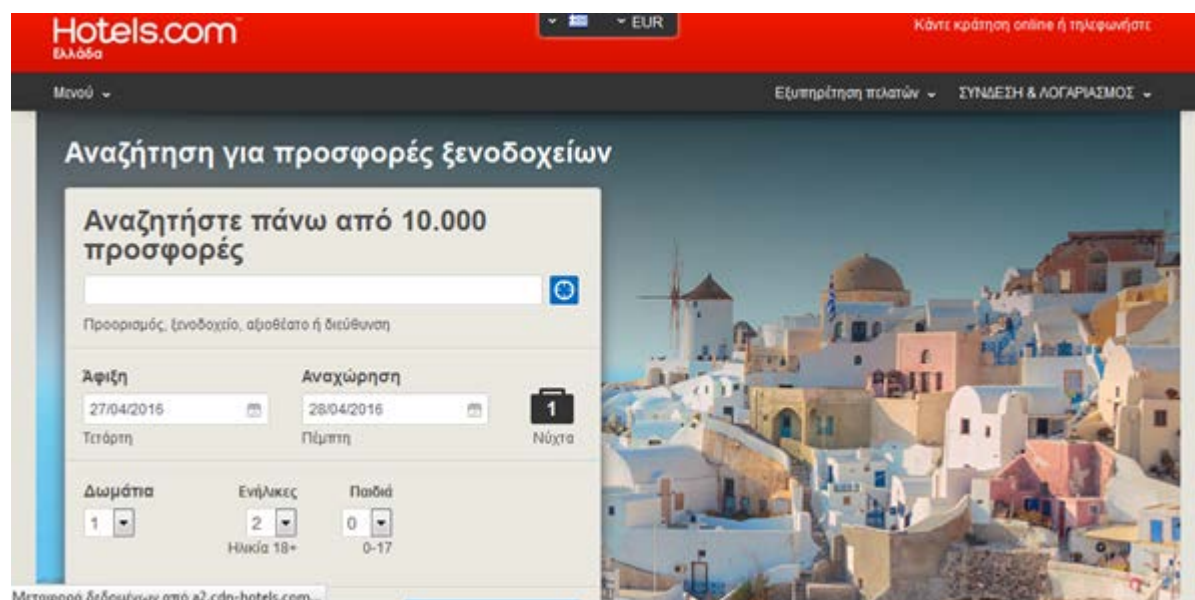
Hotels.com
Ελλάδα

EUR

Κάντε κράτηση online ή τηλεφωνήστε

Μενού

Εξυπηρέτηση πελατών

ΣΥΝΔΕΣΗ & ΛΟΓΑΡΙΑΣΜΟΣ

Αναζήτηση για προσφορές ξενοδοχείων

Αναζητήστε πάνω από 10.000 προσφορές

Προορισμός, ξενοδοχείο, αξιοθέατο ή διεύθυνση

Άφιξη
27/04/2016
Τετάρτη

Αναχώρηση
28/04/2016
Πέμπτη

1
Νύχτα

Δωμάτια
1

Ενήλικες
2
Ηλικία 18+

Παιδιά
0
0-17

Μεταφορά δεδομένων από a2.cdn-hotels.com...